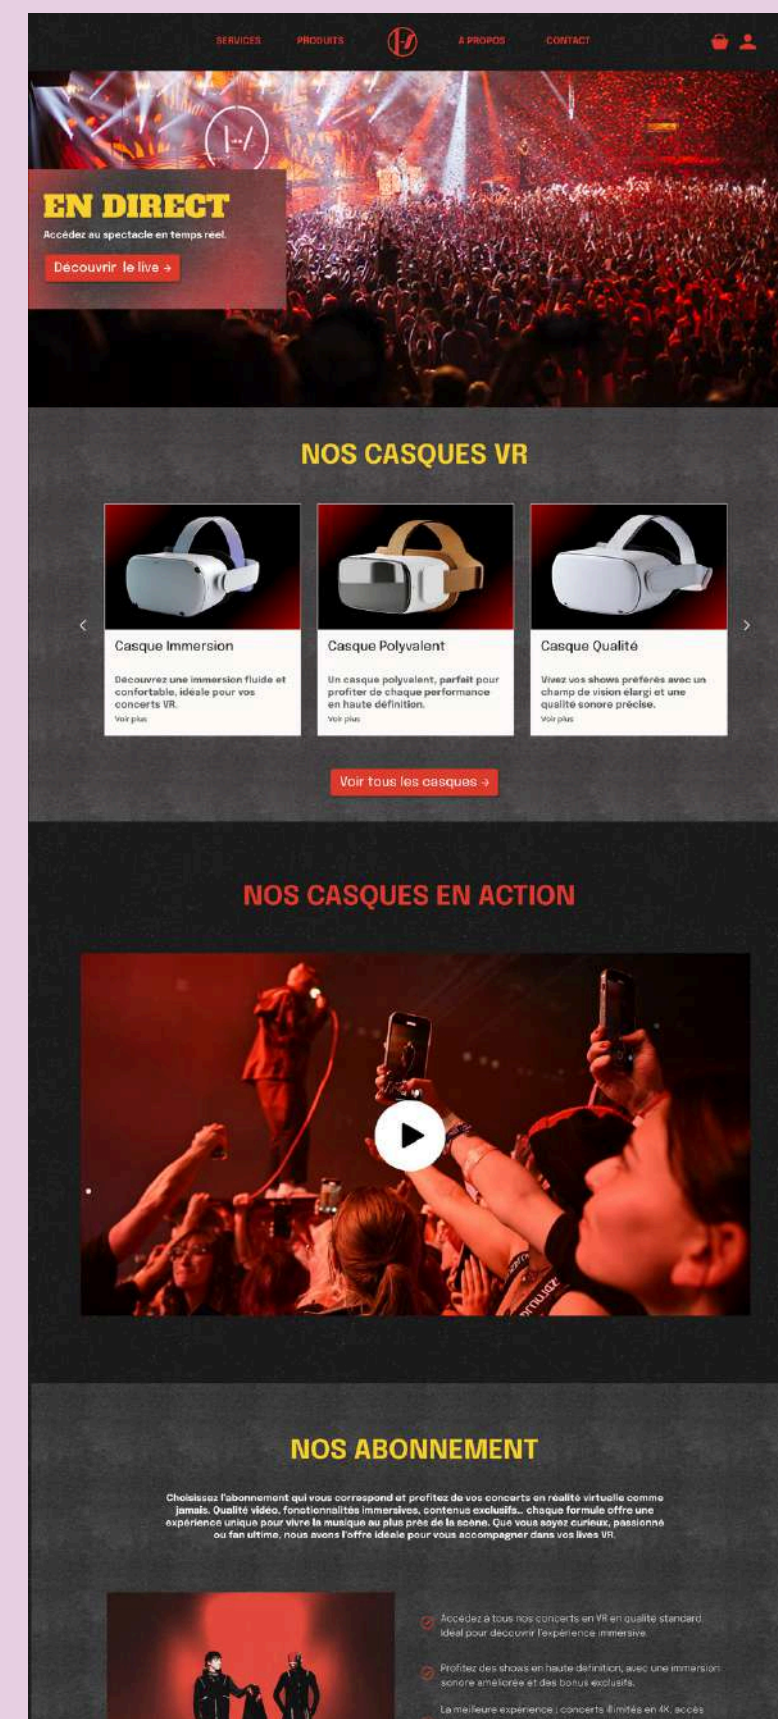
SERVICES PRODUITS À PROPOS CONTACT

EN DIRECT

Accédez au spectacle en temps reel

Découvrir le live →

NOS CASQUES VR

Casque Immersion

Découvrez une immersion fluide et confortable, idéale pour vos concerts VR.

Voir plus

Casque Polyvalent

Un casque polyvalent, parfait pour profiter de chaque performance en haute définition.

Voir plus

Casque Qualité

Vivez vos shows preférés avec un champ de vision élargi et une qualité sonore précise.

Voir plus

Voir tous les casques →

NOS CASQUES EN ACTION

NOS ABONNEMENT

Choisissez l'abonnement qui vous correspond et profitez de vos concerts en réalité virtuelle comme jamais. Qualité vidéo, fonctionnalités immersives, contenus exclusifs... chaque formule offre une expérience unique pour vivre la musique au plus près de la scène. Que vous soyez curieux, passionné ou fan ultime, nous avons l'offre idéale pour vous accompagner dans vos lives VR.

Accédez à tous nos concerts en VR en qualité standard. Idéal pour découvrir l'expérience immersive.

Profitez des shows en haute définition, avec une immersion sonore améliorée et des bonus exclusifs.

La meilleure expérience : concerts illimités en 4K, accès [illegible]